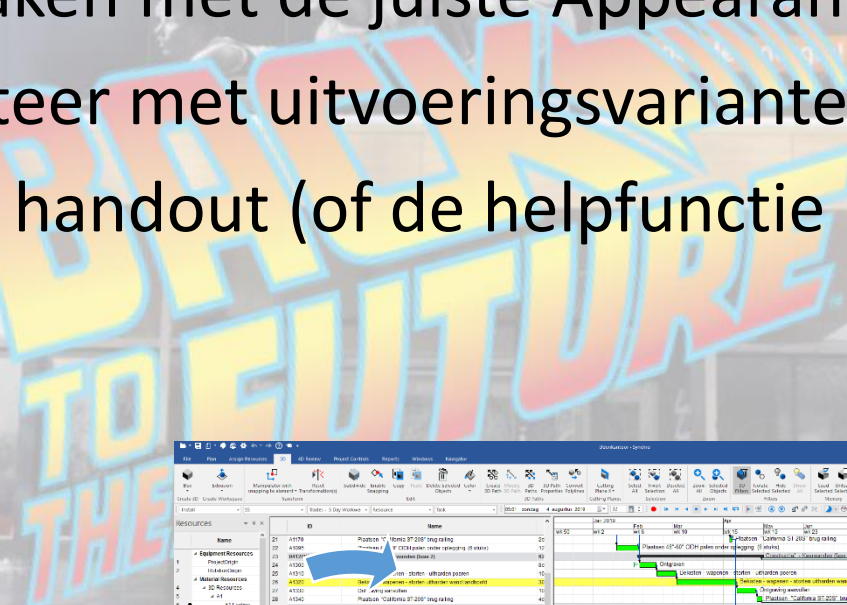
aken met de juiste Appearan

teer met uitvoeringsvariante

handout (of de helpfunctie

File Plan Assign Resources 3D 4D Review Project Controls Reports Windows Navigator

Resources

Name

Equipment Resources
ProjectOrigin
Material Resources
3D Resources

ID Name
21 A1178 Plaatsen "California ST 208" brug railing
22 A1085
23
24 A1300
25 A1310 Bekisten - wapenen - storten - uitharden poeren
26 A1320 Bekisten - wapenen - storten - uitharden wand landhoofd
27 A1330 Ontgraving wensillen
28 A1340 Plaatsen "California ST 208" brug railing

Plaatsen "California ST 208" brug railing
Plaatsen 48"-60" CIDH palen onder opleg
Ontgraven
Bekisten - wapenen - storten - uitharden poeren
Bekisten - wapenen - storten uitharden wand
Ontgraving wensillen
Plaatsen "California ST 208" bru